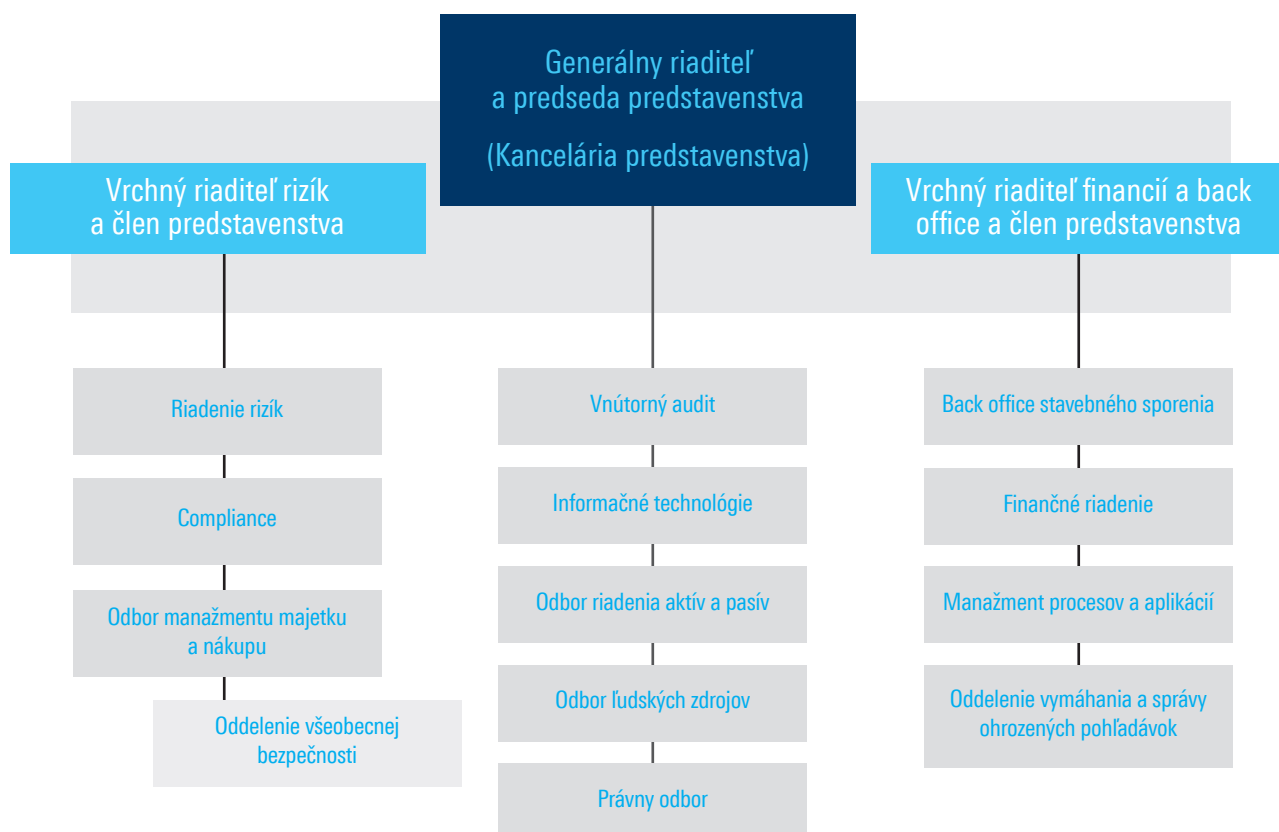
Generálny riaditeľ a predseda predstavenstva

(Kancelária predstavenstva)

Vrchný riaditeľ rizík a člen predstavenstva

Riadenie rizík

Compliance

Odbor manažmentu majetku a nákupu

Oddelenie všeobecnej bezpečnosti

Vnútorný audit

Informačné technológie

Odbor riadenia aktív a pasív

Odbor ľudských zdrojov

Právny odbor

Vrchný riaditeľ financií a back office a člen predstavenstva

Back office stavebného sporenia

Finančné riadenie

Manažment procesov a aplikácií

Oddelenie vymáhania a správy ohrozených pohľadávok